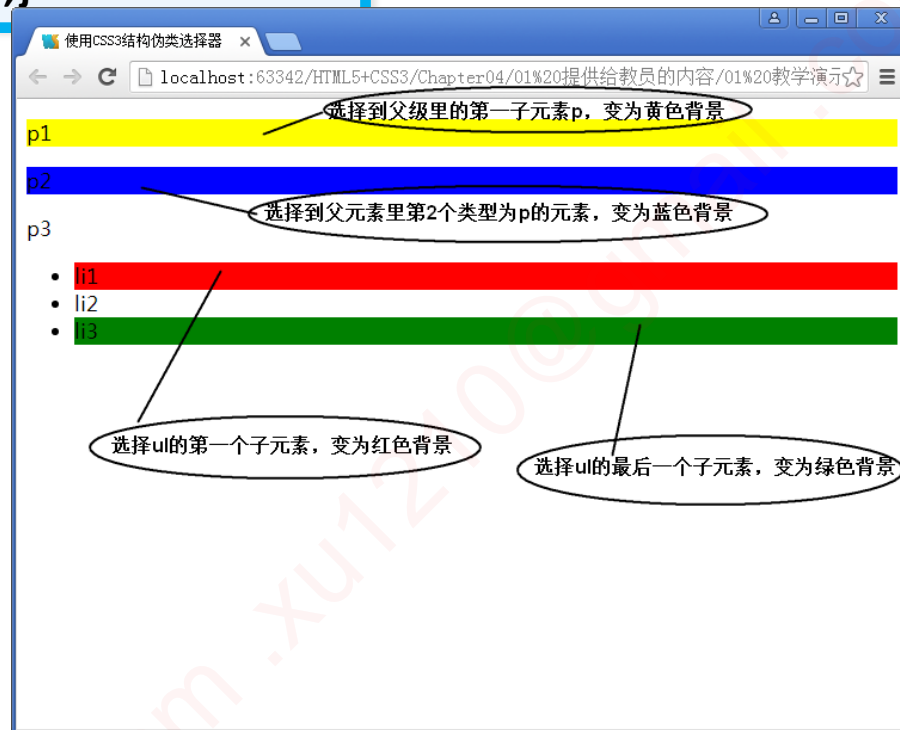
使用CSS3结构伪类选择器

localhost:63342/HTML5+CSS3/Chapter04/01%20提供给教员的内容/01%20教学演示

选择到父级里的第一子元素p，变为黄色背景

p1

p2

选择到父元素里第2个类型为p的元素，变为蓝色背景

p3

- li1
- li2
- li3

选择ul的第一个子元素，变为红色背景

选择ul的最后一个子元素，变为绿色背景

m.xu1210@gmail.c